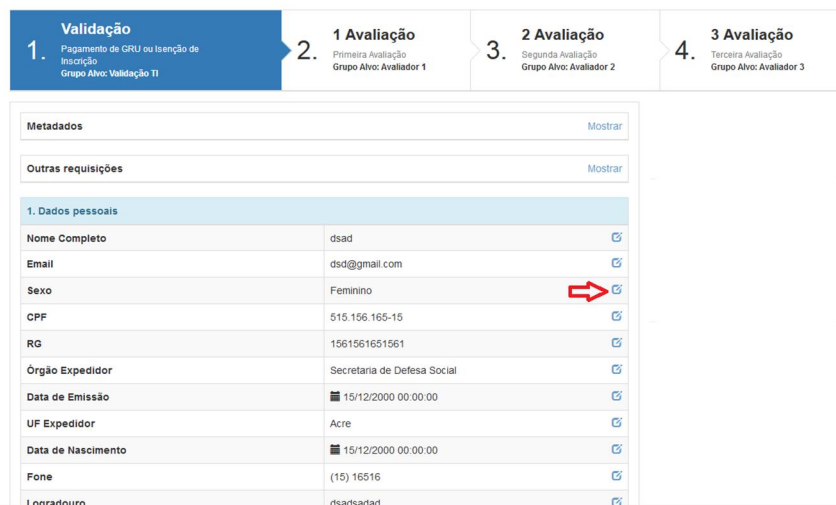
1. Validação
Pagamento de GRU ou Isenção de Inscrição
Grupo Alvo: Validação TI

2. 1 Avaliação
Primeira Avaliação
Grupo Alvo: Avaliador 1

3. 2 Avaliação
Segunda Avaliação
Grupo Alvo: Avaliador 2

4. 3 Avaliação
Terceira Avaliação
Grupo Alvo: Avaliador 3

Metadados Mostrar

Outras requisições Mostrar

1. Dados pessoais

| | |
|---|---|
| Nome Completo | dsad |
| Email | dsd@gmail.com |
| Sexo | Feminino |
| CPF | 515.156.165-15 |
| RG | 1561561651561 |
| Órgão Expedidor | Secretaria de Defesa Social |
| Data de Emissão | 15/12/2000 00:00:00 |
| UF Expedidor | Acre |
| Data de Nascimento | 15/12/2000 00:00:00 |
| Fone | (15) 16516 |
| Logradouro | dsadsadad |